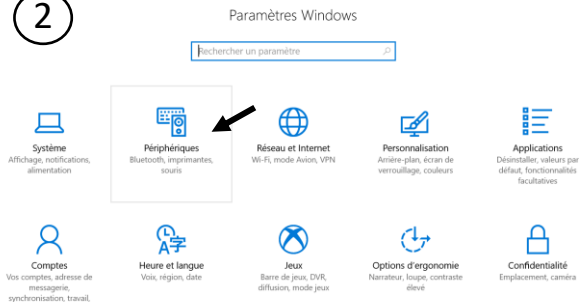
2

Paramètres Windows

Rechercher un paramètre

Système
Affichage, notifications, alimentation

Périphériques
Bluetooth, imprimantes, souris

Réseau et Internet
Wi-Fi, mode Avion, VPN

Personnalisation
Arrière-plan, écran de verrouillage, couleurs

Applications
Désinstaller, valeurs par défaut, fonctionnalités facultatives

Comptes
Vos comptes, adresse de messagerie, synchronisation, travail,

Heure et langue
Voix, région, date

Jeux
Barre de jeux, DVR, diffusion, mode Jeu

Options d'ergonomie
Narrateur, loupe, contraste élevé

Confidentialité
Emplacement, caméra